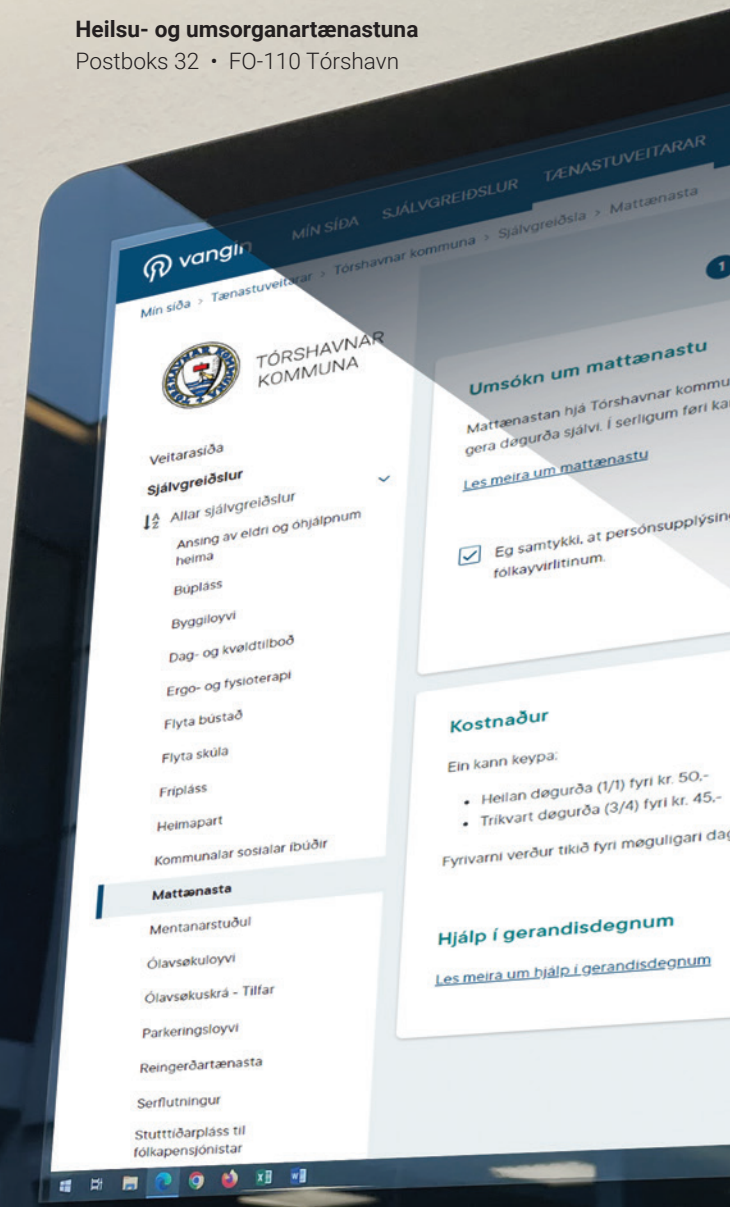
**Heilsu- og umsorganartænastuna**
Postboks 32 • FO-110 Tórshavn

vangin

MÍN SÍÐA SJÁLVGREIÐSLUR TÆNASTUVEITARAR

Mín síða > Tænastuveitarar > Tórshavnar kommuna > Sjálvgreiðsla > Mattænasta

1

TÓRSHAVNAR KOMMUNA

Veitarasíða
Sjálvgreiðslur
Allar sjálvgreiðslur
Ansing av eldri og óhjálpnum heima
Búpláss
Byggiloyvi
Dag- og kvøldtilboð
Ergo- og fysioterapi
Flyta bústað
Flyta skúla
Fríplass
Heimapart
Kommunalar sosialar íbúðir
Mattænasta
Mentanarstuðul
Ólavsøkuloyvi
Ólavsøkuskrá - Tilfar
Parkeringsloyvi
Reingerðartænasta
Serflutningur
Stutttíðarpláss til fólkapensjónistar

Umsókn um mattænastu

Mattænastan hjá Tórshavnar kommu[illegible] gera døgurða sjálvi. Í serligum føri ka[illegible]

Les meira um mattænastu

Eg samtykki, at persónsupplýsin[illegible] fólkayvirlitinum.

Kostnaður

Ein kann keypa:
• Heilan døgurða (1/1) fyri kr. 50,-
• Trívart døgurða (3/4) fyri kr. 45,-

Fyrivarni verður tikið fyri møguligari dag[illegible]

Hjálp í gerandisdegnum

Les meira um hjálp í gerandisdegnum